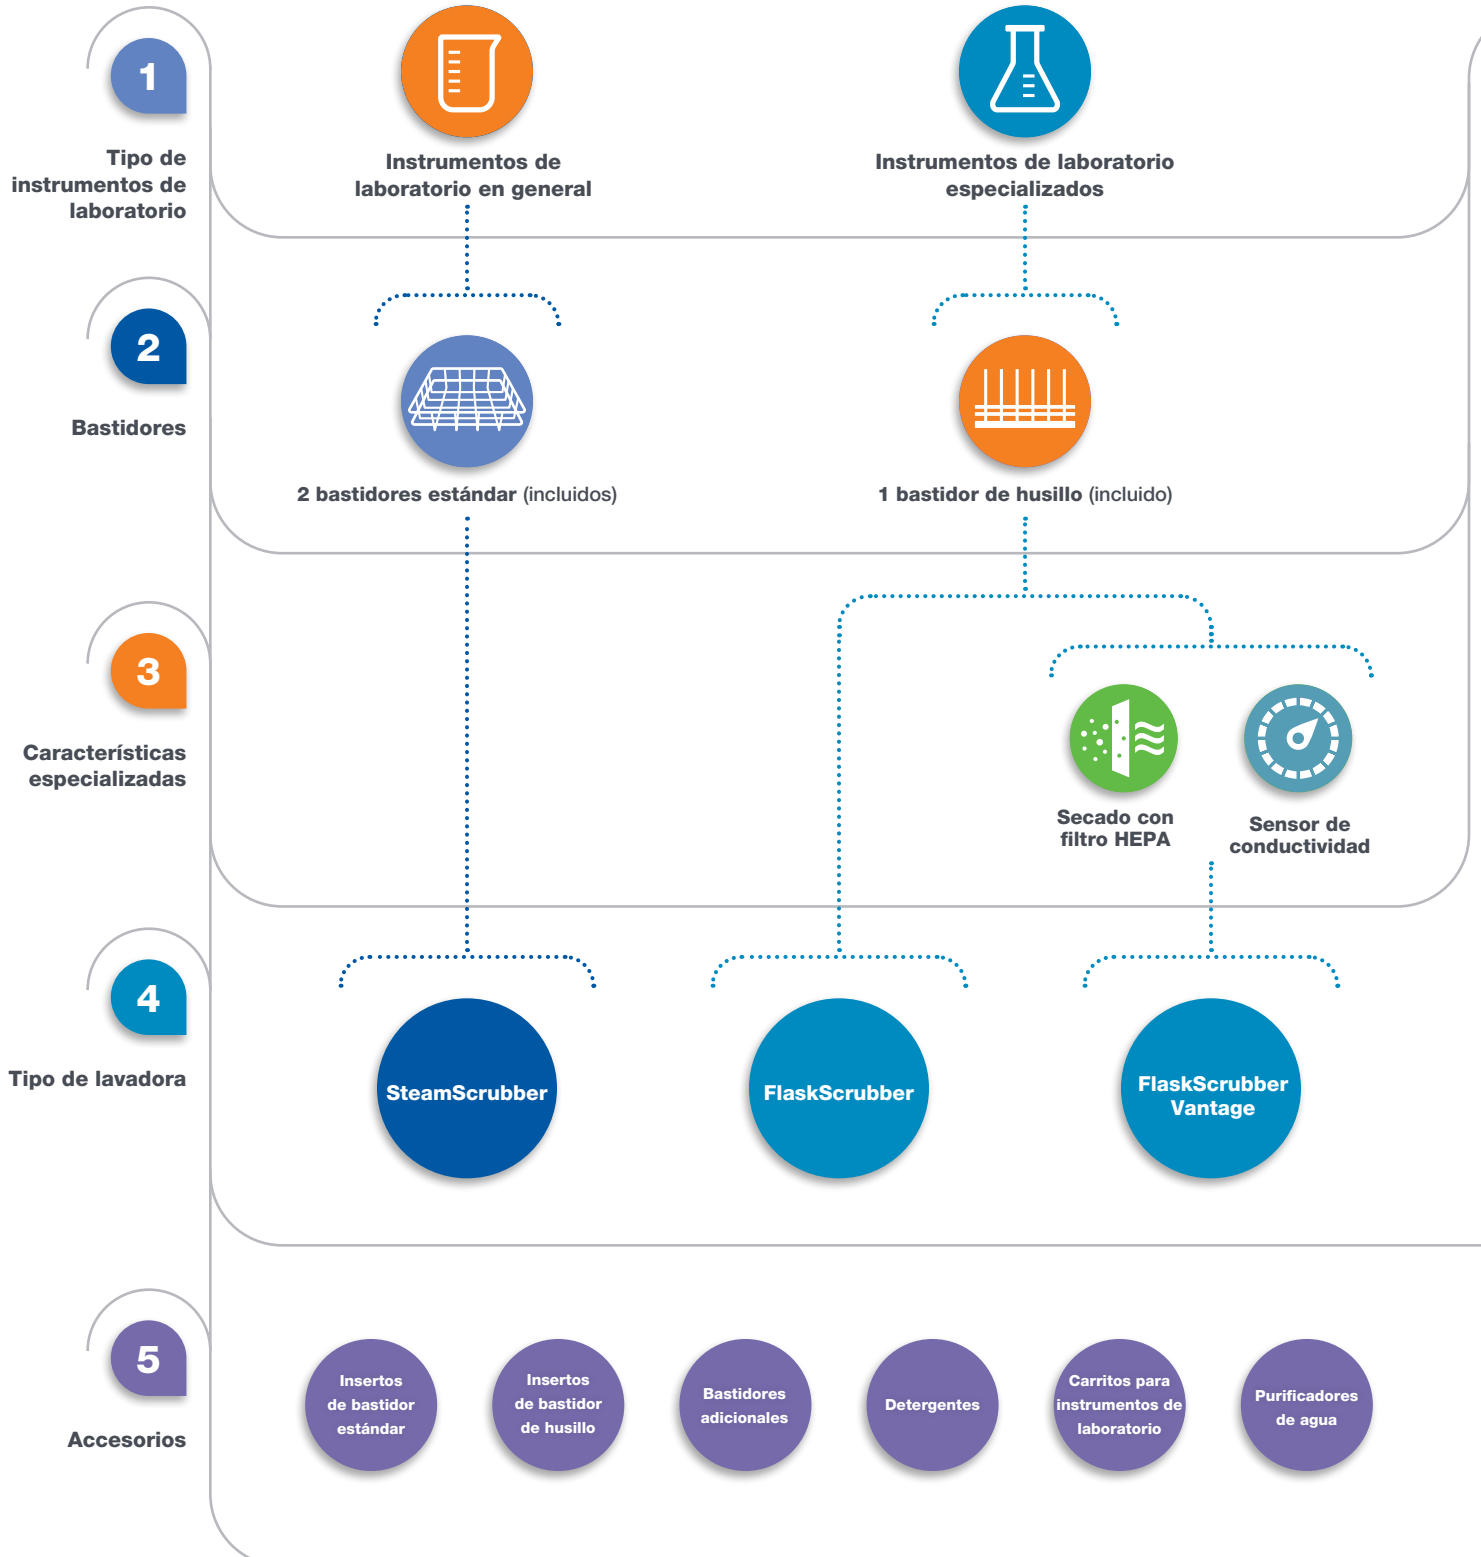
1

Tipo de instrumentos de laboratorio

Instrumentos de laboratorio en general

Instrumentos de laboratorio especializados

2

Bastidores

2 bastidores estándar (incluidos)

1 bastidor de husillo (incluido)

3

Características especializadas

Secado con filtro HEPA

Sensor de conductividad

4

Tipo de lavadora

SteamScrubber

FlaskScrubber

FlaskScrubber Vantage

5

Accesorios

Insertos de bastidor estándar

Insertos de bastidor de husillo

Bastidores adicionales

Detergentes

Carritos para instrumentos de laboratorio

Purificadores de agua